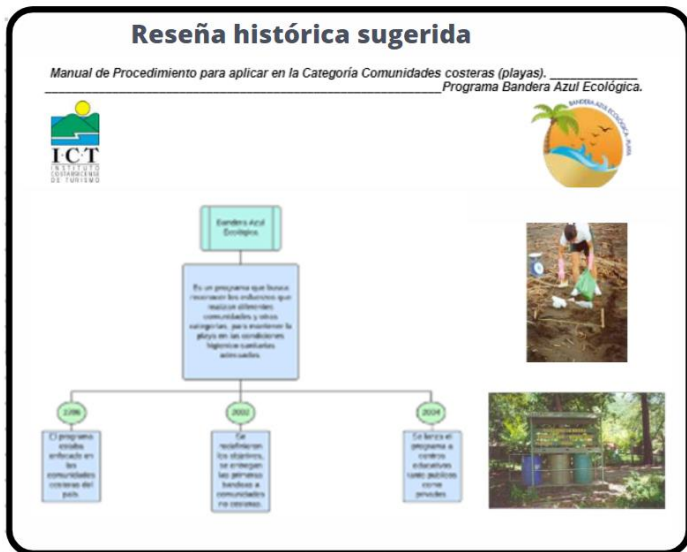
Reseña histórica sugerida

Manual de Procedimiento para aplicar en la Categoría Comunidades costeras (playas). ________________ ________________________________________________________ Programa Bandera Azul Ecológica.

ICT INSTITUTO COSTARRICENSE DE TURISMO

BANDERA AZUL ECOLÓGICA PLAYA

Bandera Azul Ecológica

Es un programa que busca reconocer los esfuerzos que realizan diferentes comunidades y otras categorías, para mantener la playa en las condiciones higienico sanitarias adecuadas

1996

El programa estaba enfocado en las comunidades costeras del país

2002

Se redefinieron los objetivos, se entregan las primeras banderas a comunidades no costeras

2004

Se lanza el programa a centros educativos tanto publicos como privados